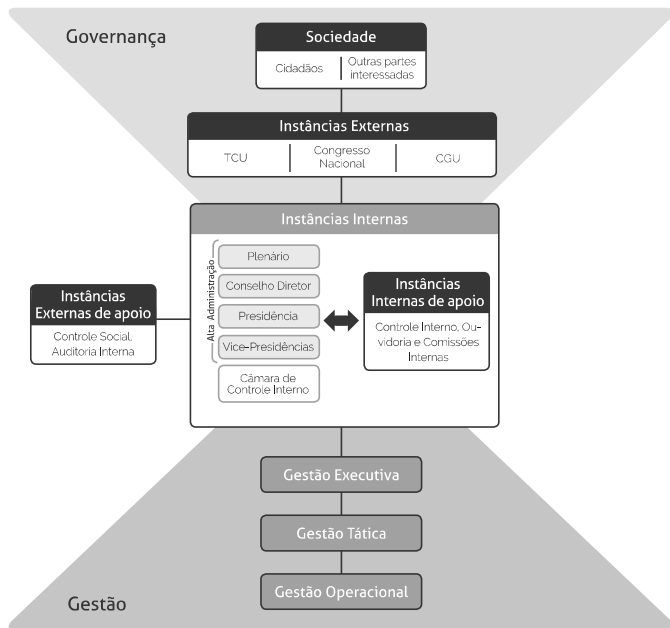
Governança

Sociedade

Cidadãos

Outras partes interessadas

Instâncias Externas

TCU

Congresso Nacional

CGU

Instâncias Internas

Alta Administração

Plenário

Conselho Diretor

Presidência

Vice-Presidências

Câmara de Controle Interno

Instâncias Externas de apoio

Controle Social, Auditoria Interna

Instâncias Internas de apoio

Controle Interno, Ouvidoria e Comissões Internas

Gestão Executiva

Gestão Tática

Gestão Operacional

Gestão